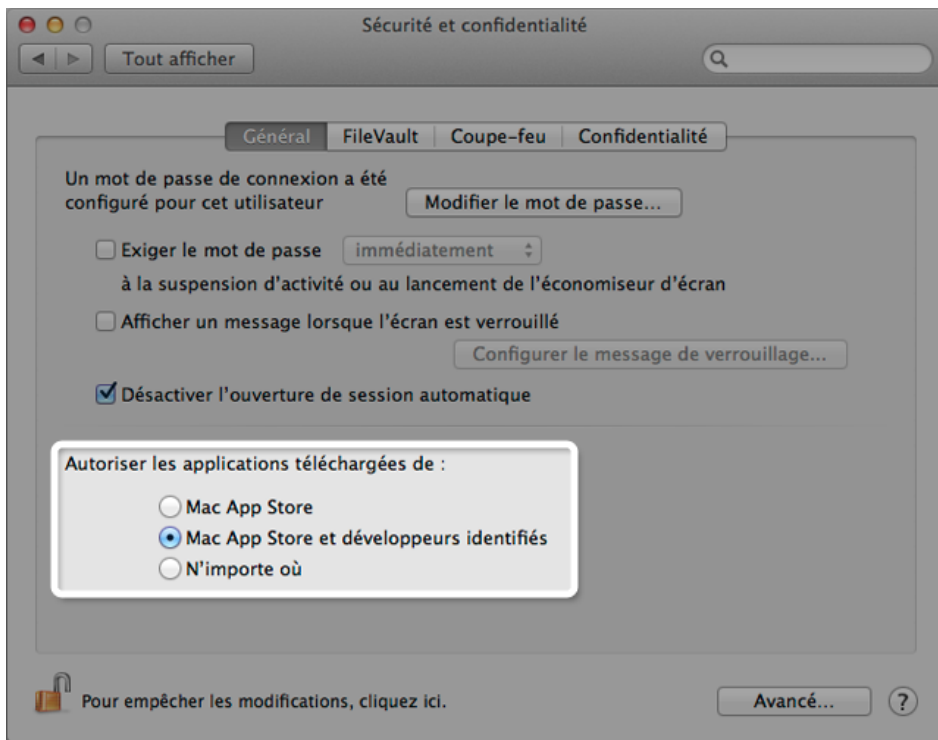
Sécurité et confidentialité

Tout afficher

Général | FileVault | Coupe-feu | Confidentialité

Un mot de passe de connexion a été configuré pour cet utilisateur

Modifier le mot de passe...

Exiger le mot de passe immédiatement à la suspension d'activité ou au lancement de l'économiseur d'écran

Afficher un message lorsque l'écran est verrouillé

Configurer le message de verrouillage...

Désactiver l'ouverture de session automatique

Autoriser les applications téléchargées de :

Mac App Store

Mac App Store et développeurs identifiés

N'importe où

Pour empêcher les modifications, cliquez ici.

Avancé...

?